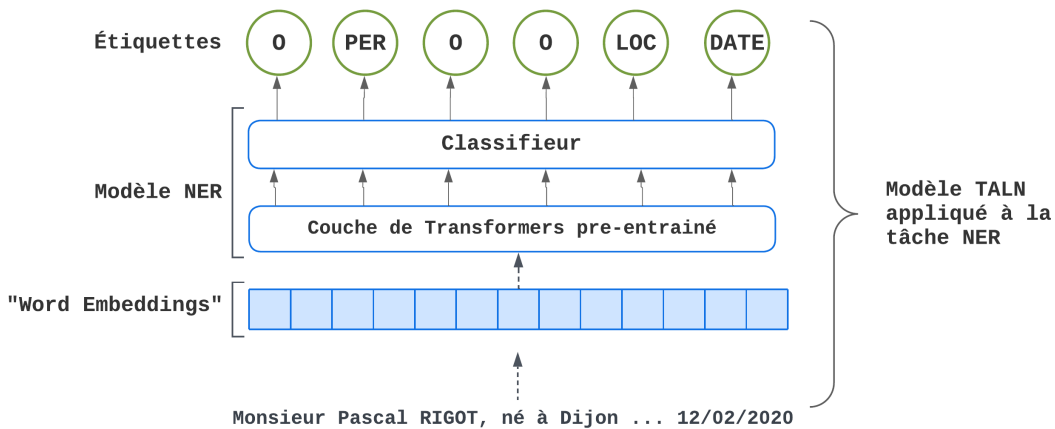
Étiquettes

O

PER

O

O

LOC

DATE

Classifieur

Modèle NER

Couche de Transformers pre-entrainé

"Word Embeddings"

Modèle TALN appliqué à la tâche NER

Monsieur Pascal RIGOT, né à Dijon ... 12/02/2020